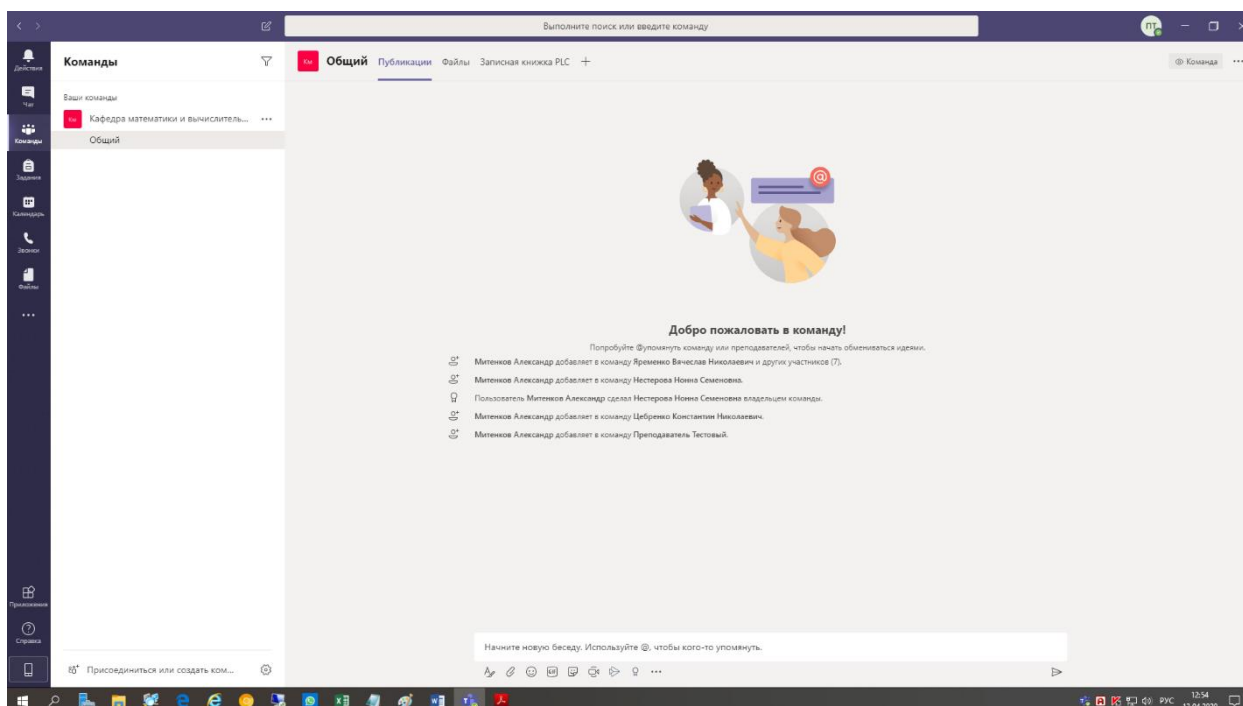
Выполните поиск или введите команду

ПТ

Действия
Чат
Команды
Задания
Календарь
Звонки
Файлы
...

Команды

Ваши команды

Км Кафедра математики и вычислитель... ...

Общий

Км Общий Публикации Файлы Записная книжка PLC +

Команда ...

Добро пожаловать в команду!

Попробуйте @упомянуть команду или преподавателей, чтобы начать обмениваться идеями.

Митенков Александр добавляет в команду Яременко Вячеслав Николаевич и других участников (7).

Митенков Александр добавляет в команду Нестерова Нонна Семеновна.

Пользователь Митенков Александр сделал Нестерова Нонна Семеновна владельцем команды.

Митенков Александр добавляет в команду Цебренко Константин Николаевич.

Митенков Александр добавляет в команду Преподаватель Тестовый.

Приложения

Справка

Присоединиться или создать ком...

Начните новую беседу. Используйте @, чтобы кого-то упомянуть.

РУС 12:54 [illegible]